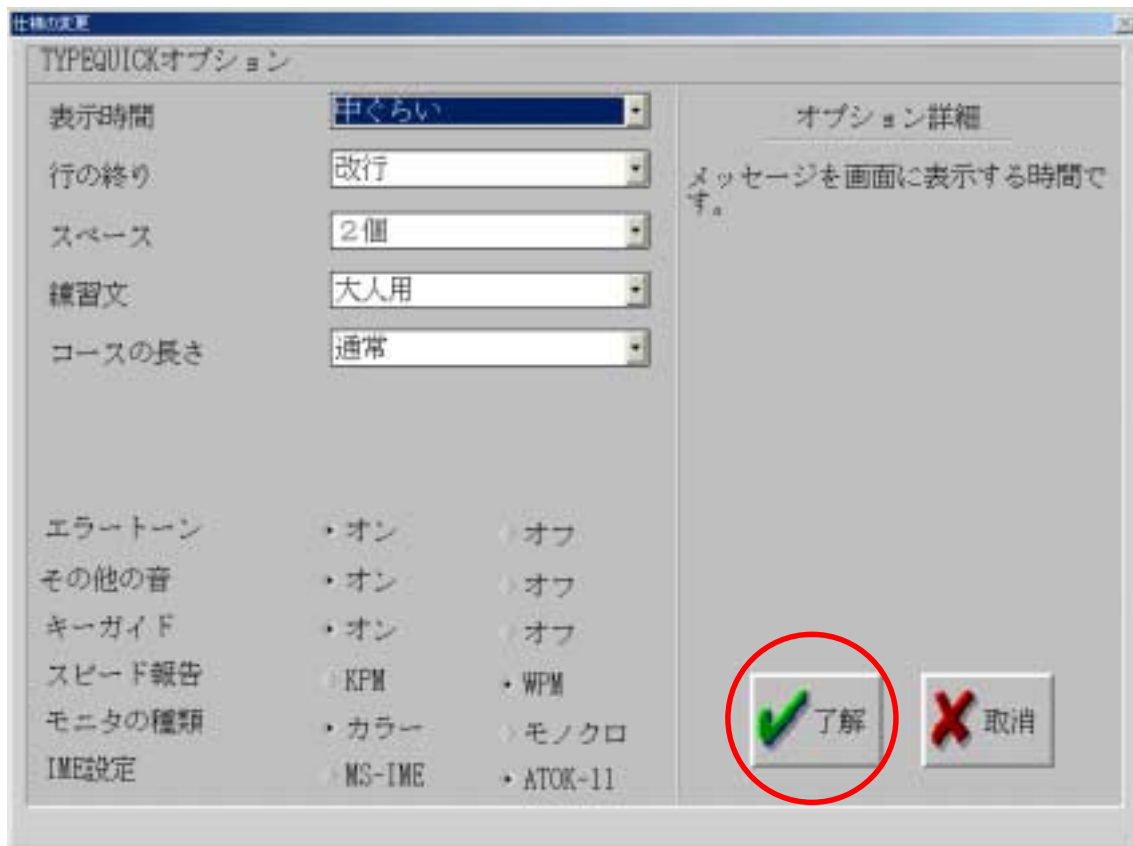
仕様の変更

TYPEQUICKオプション

表示時間 中ぐらい

行の終り 改行

スペース ２個

練習文 大人用

コースの長さ 通常

オプション詳細

メッセージを画面に表示する時間です。

エラートーン オン オフ

その他の音 オン オフ

キーガイド オン オフ

スピード報告 KPM WPM

モニタの種類 カラー モノクロ

IME設定 MS-IME ATOK-11

了解

取消